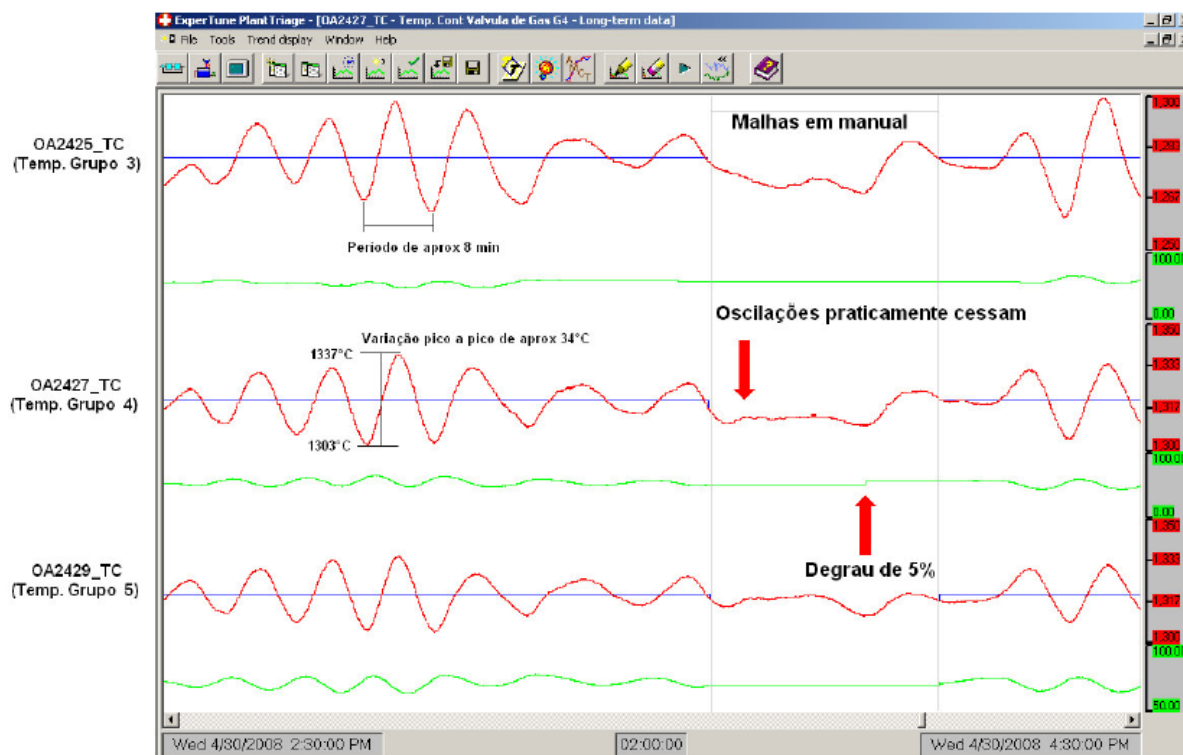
ExperTune PlantTriage - [OA2427_TC - Temp. Cont Valvula de Gas G4 - Long-term data]

File Tools Trend display Window Help

OA2425_TC
(Temp. Grupo 3)

Malhas em manual

Periodo de aprox 8 min

1.300
1.283
1.267
1.250
100.0
0.00

Oscilações praticamente cessam

Variação pico a pico de aprox 34°C

1337°C

1303°C

OA2427_TC
(Temp. Grupo 4)

1.350
1.333
1.317
1.300
100.0
0.00

Degrau de 5%

OA2429_TC
(Temp. Grupo 5)

1.350
1.333
1.317
1.300
100.0
50.00

Wed 4/30/2008 2:30:00 PM

02:00:00

Wed 4/30/2008 4:30:00 PM